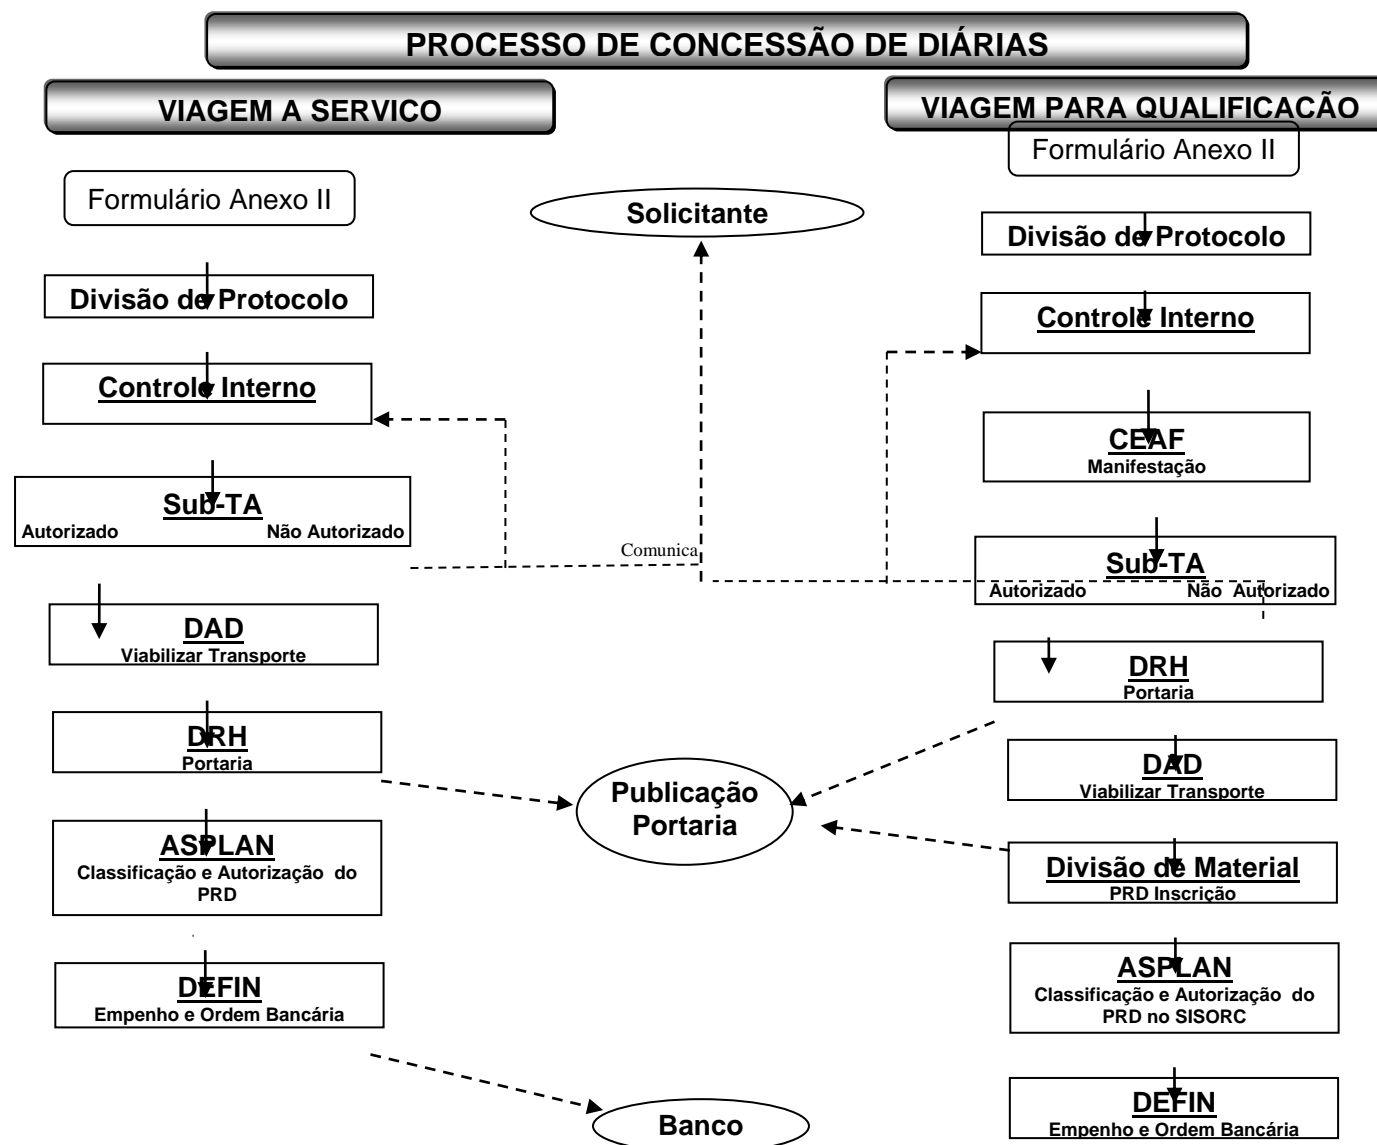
PROCESSO DE CONCESSÃO DE DIÁRIAS

VIAGEM A SERVICO

VIAGEM PARA QUALIFICACÃO

Formulário Anexo II

Formulário Anexo II

Solicitante

Divisão de Protocolo

Divisão de Protocolo

Controle Interno

Controle Interno

CEAF
Manifestação

Sub-TA
Autorizado Não Autorizado

Comunica

Sub-TA
Autorizado Não Autorizado

DAD
Viabilizar Transporte

DRH
Portaria

DRH
Portaria

DAD
Viabilizar Transporte

Publicação Portaria

ASPLAN
Classificação e Autorização do PRD

Divisão de Material
PRD Inscrição

ASPLAN
Classificação e Autorização do PRD no SISORC

DEFIN
Empenho e Ordem Bancária

DEFIN
Empenho e Ordem Bancária

Banco